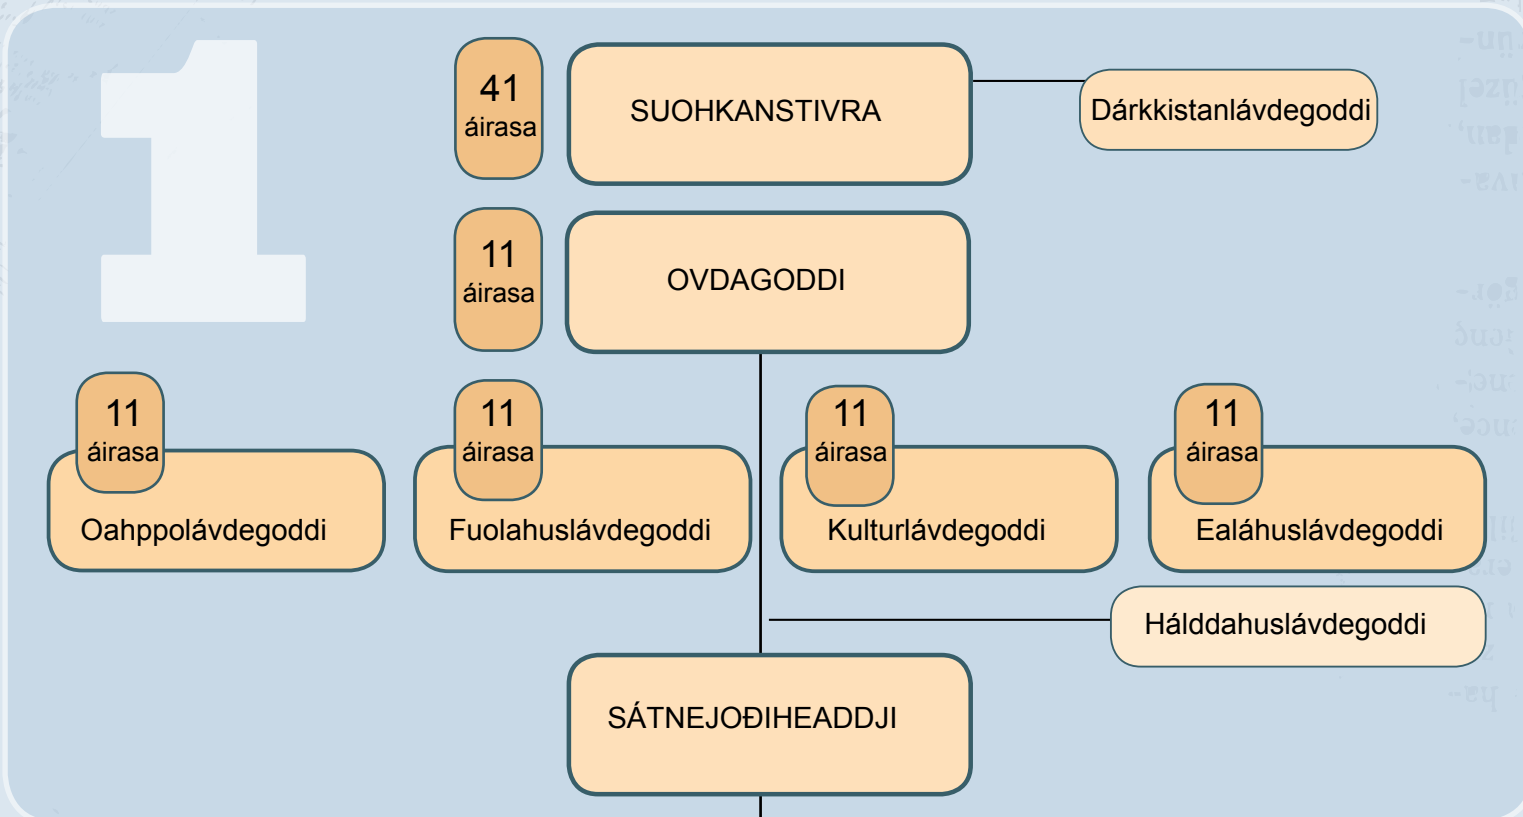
1

41 áirasa

SUOHKANSTIVRA

Dárkkistanlávdegoddi

11 áirasa

OVDAGODDI

11 áirasa

Oahppolávdegoddi

11 áirasa

Fuolahuslávdegoddi

11 áirasa

Kulturlávdegoddi

11 áirasa

Ealáhuslávdegoddi

Hálddahuslávdegoddi

SÁTNEJOĐIHEADDJI